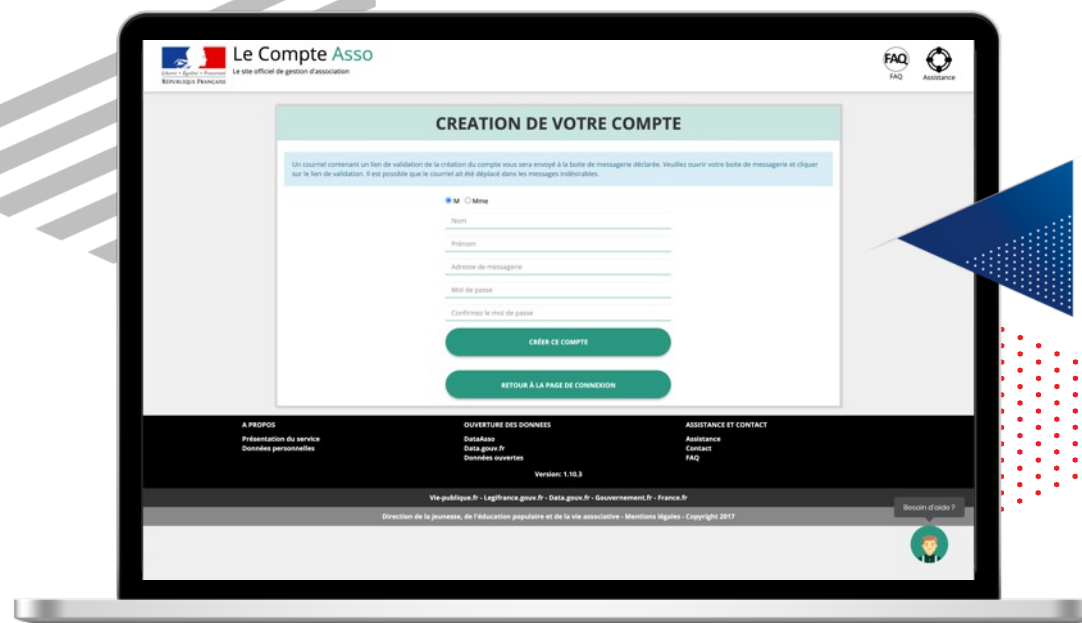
Liberté • Égalité • Fraternité
RÉPUBLIQUE FRANÇAISE

Le Compte Asso
Le site officiel de gestion d'association

FAQ
FAQ
Assistance

CREATION DE VOTRE COMPTE

Un courriel contenant un lien de validation de la création du compte vous sera envoyé à la boite de messagerie déclarée. Veuillez ouvrir votre boite de messagerie et cliquer sur le lien de validation. Il est possible que le courriel ait été déplacé dans les messages indésirables.

M Mme

Nom

Prénom

Adresse de messagerie

Mot de passe

Confirmez le mot de passe

CRÉER CE COMPTE

RETOUR À LA PAGE DE CONNEXION

A PROPOS
Présentation du service
Données personnelles

OUVERTURE DES DONNEES
DataAsso
Data.gouv.fr
Données ouvertes

ASSISTANCE ET CONTACT
Assistance
Contact
FAQ

Version: 1.10.3

Vie-publique.fr - Legifrance.gouv.fr - Data.gouv.fr - Gouvernement.fr - France.fr

Direction de la jeunesse, de l'éducation populaire et de la vie associative - Mentions légales - Copyright 2017

Besoin d'aide ?